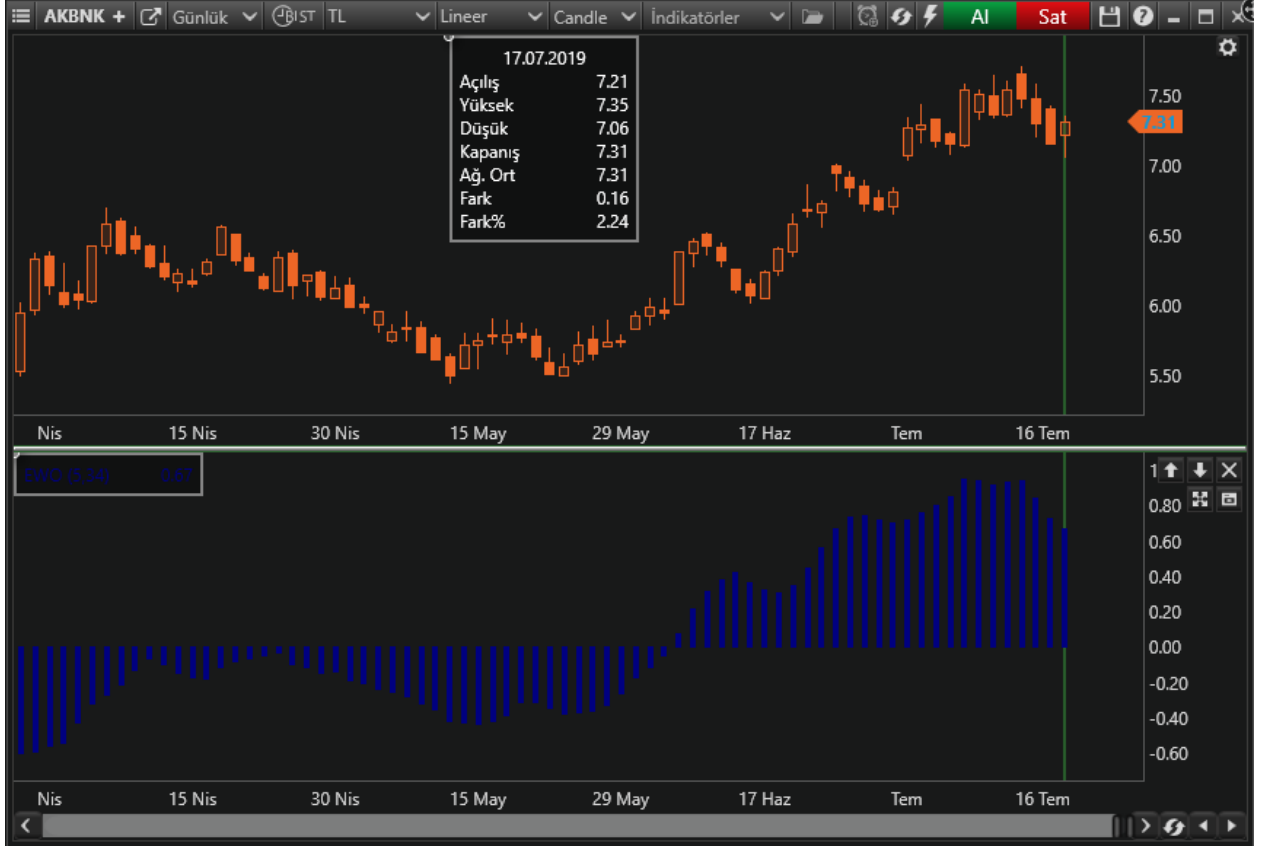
AKBNK + Günlük BIST TL Lineer Candle İndikatörler Al Sat

| 17.07.2019 | |
|---|---|
| Açılış | 7.21 |
| Yüksek | 7.35 |
| Düşük | 7.06 |
| Kapanış | 7.31 |
| Ağ. Ort | 7.31 |
| Fark | 0.16 |
| Fark% | 2.24 |

7.50
7.31
7.00
6.50
6.00
5.50

Nis 15 Nis 30 Nis 15 May 29 May 17 Haz Tem 16 Tem

BWO (5,34) 0.67

1
0.80
0.60
0.40
0.20
0.00
-0.20
-0.40
-0.60

Nis 15 Nis 30 Nis 15 May 29 May 17 Haz Tem 16 Tem